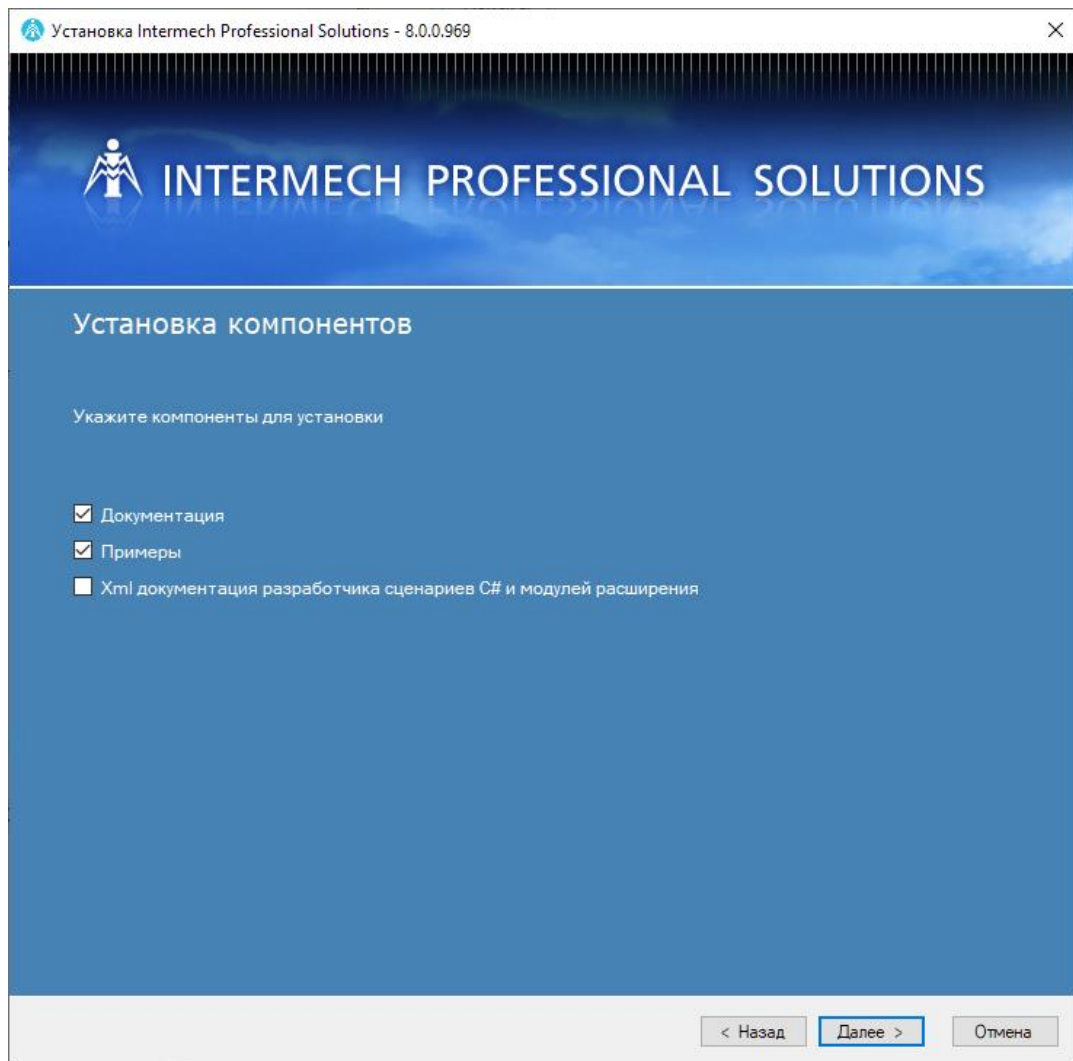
Установка Intermech Professional Solutions - 8.0.0.969

×

INTERMECH PROFESSIONAL SOLUTIONS

Установка компонентов

Укажите компоненты для установки

☑ Документация
☑ Примеры
☐ Xml документация разработчика сценариев C# и модулей расширения

< Назад   Далее >   Отмена